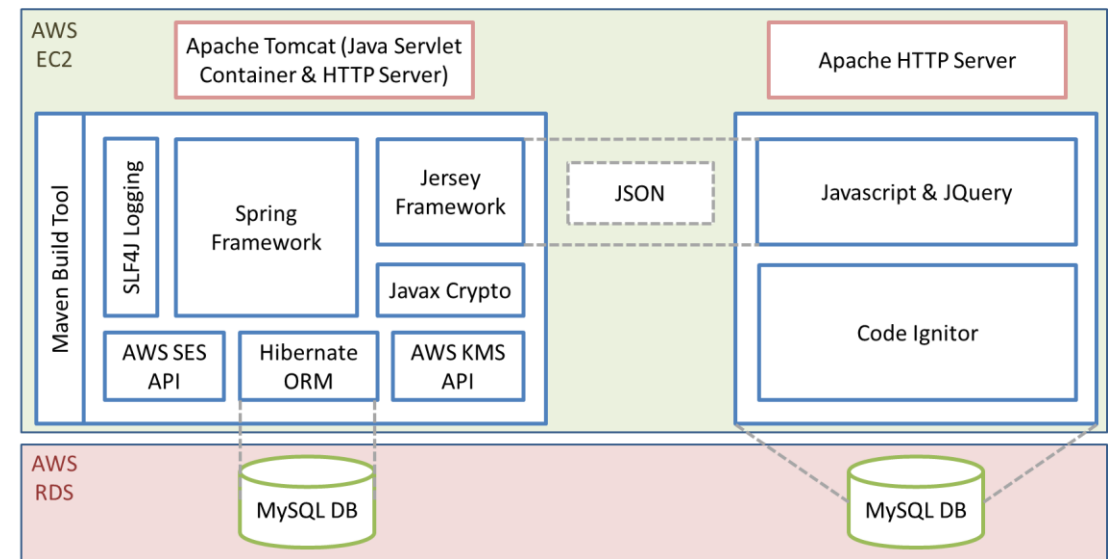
AWS EC2

Apache Tomcat (Java Servlet Container & HTTP Server)

Apache HTTP Server

Maven Build Tool

SLF4J Logging

Spring Framework

Jersey Framework

JSON

Javascript & JQuery

Javax Crypto

Code Ignitor

AWS SES API

Hibernate ORM

AWS KMS API

AWS RDS

MySQL DB

MySQL DB